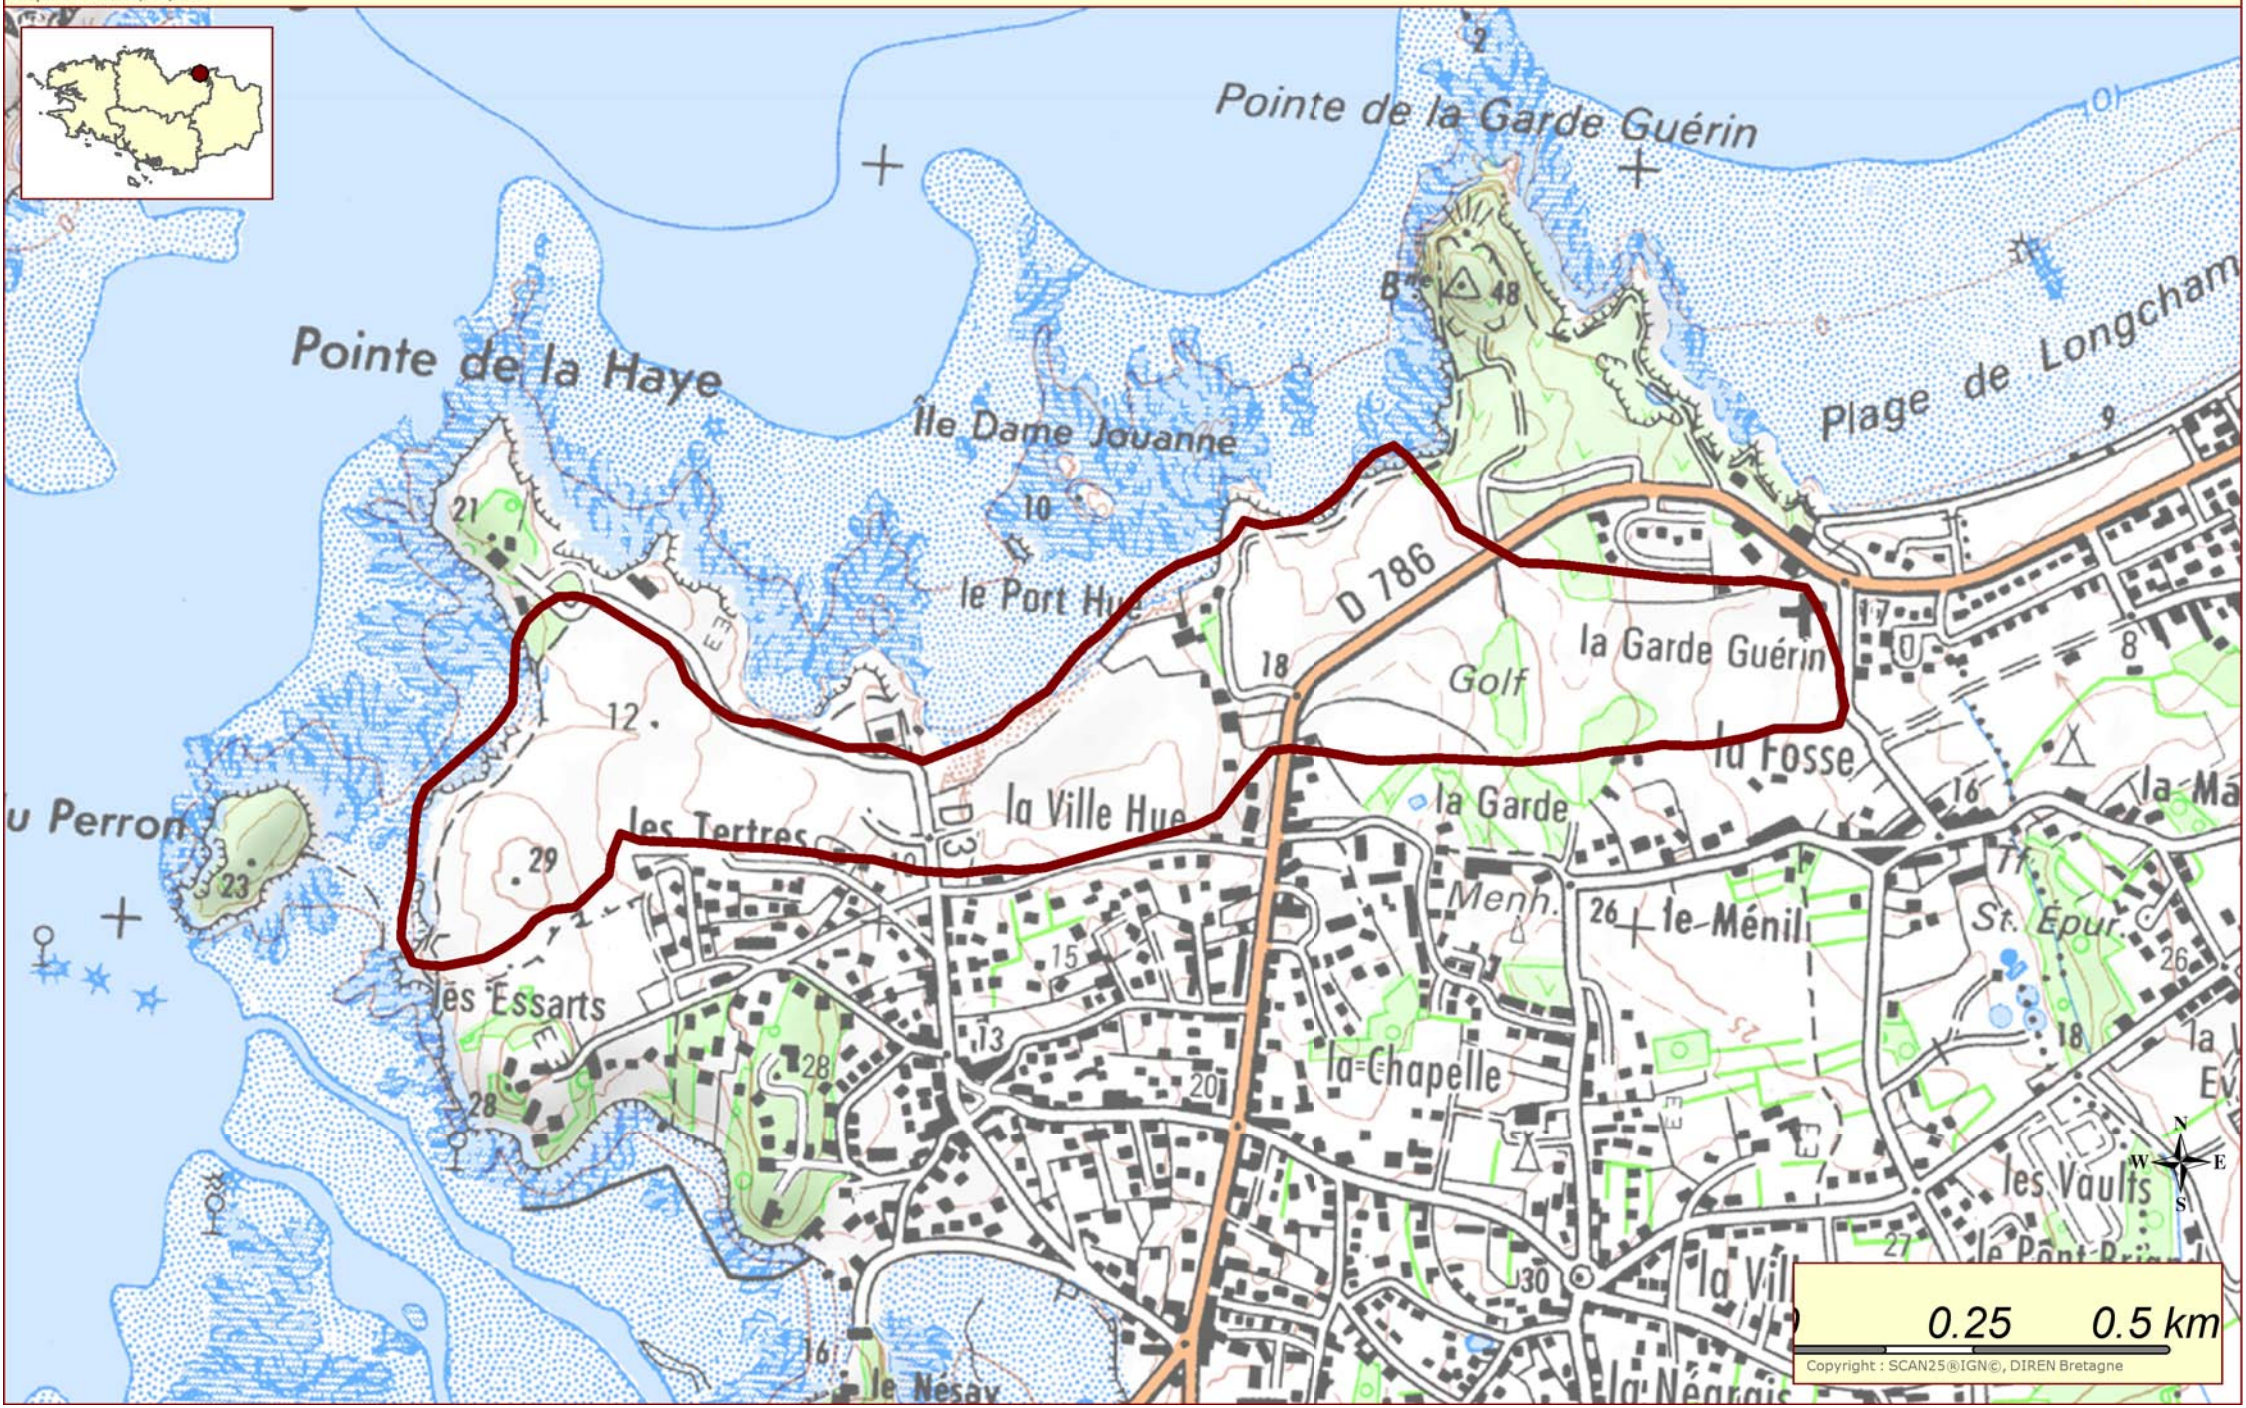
Pointe de la Garde Guérin

Pointe de la Haye

Île Dame Jouanne

Plage de Longcham

Bie 48

21

10

le Port Hue

D 786

17

8

la Garde Guérin

18

Golf

12

u Perron

la Fosse

la Garde

16

la Ma

les Tertres

la Ville Hue

D 3

29

23

Menh.

26 le Ménil

St. Épur

11

les Essarts

15

26

13

18

la Chapelle

28

20

28

N

W

E

S

les Vaults

27

30

la Vil

le Pont Bri

16

le Nésay

la Négrais

0.25

0.5 km

Copyright : SCAN25®IGN©, DIREN Bretagne